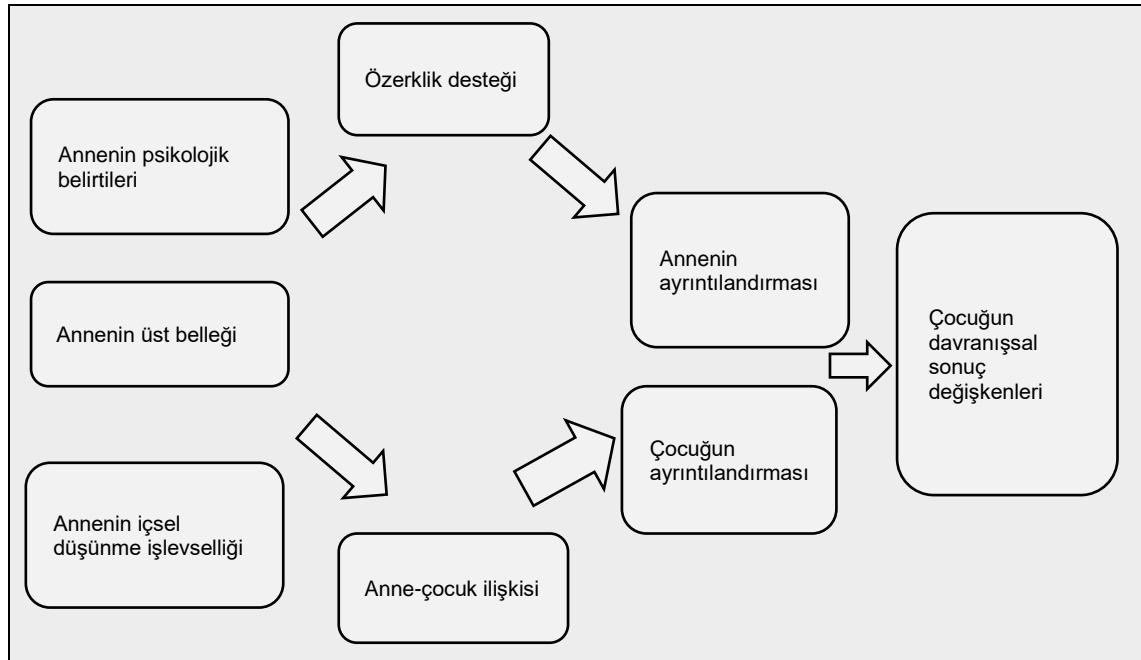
Annenin psikolojik belirtileri

Annenin üst belleği

Annenin içsel düşünme işlevselliği

Özerklik desteği

Anne-çocuk ilişkisi

Annenin ayrıntılandırması

Çocuğun ayrıntılandırması

Çocuğun davranışsal sonuç değişkenleri